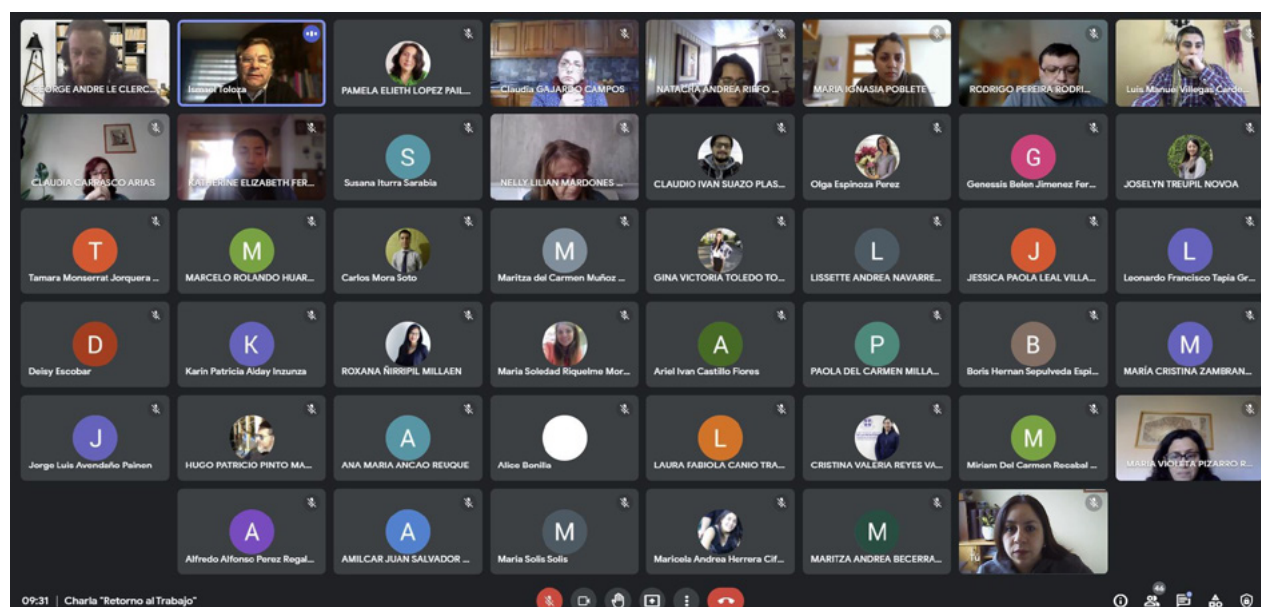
GEORGE ANDRE LE CLERC...
Ismael Toloza
PAMELA ELIETH LOPEZ PAIL...
Claudia GAJARDO CAMPOS
NATACHA ANDREA RIFFO ...
MARIA IGNASIA POBLETE ...
RODRIGO PEREIRA RODRI...
Luis Manuel Villegas Carde...

CLAUDIA CARRASCO ARIAS
KATHERINE ELIZABETH FER...
S
Susana Iturra Sarabia
NELLY LILIAN MARDONES ...
CLAUDIO IVAN SUAZO PLAS...
Olga Espinoza Perez
G
Genessis Belen Jimenez Fer...
JOSELYN TREUPIL NOVOA

T
Tamara Monserrat Jorquera ...
M
MARCELO ROLANDO HUAR...
Carlos Mora Soto
M
Maritza del Carmen Muñoz ...
GINA VICTORIA TOLEDO TO...
L
LISSETTE ANDREA NAVARRE...
J
JESSICA PAOLA LEAL VILLA...
L
Leonardo Francisco Tapia Gr...

D
Deisy Escobar
K
Karin Patricia Aiday Inzunza
ROXANA ÑIRRIPIL MILLAEN
Maria Soledad Riquelme Mor...
A
Ariel Ivan Castillo Flores
P
PAOLA DEL CARMEN MILLA...
B
Boris Hernan Sepulveda Espi...
M
MARÍA CRISTINA ZAMBRAN...

J
Jorge Luis Avendaño Painen
HUGO PATRICIO PINTO MA...
A
ANA MARIA ANCAO REUQUE
Alice Bonilla
L
LAURA FABIOLA CANIO TRA...
CRISTINA VALERIA REYES VA...
M
Miriam Del Carmen Recabal ...
MARIA VIOLETA PIZARRO R...

A
Alfredo Alfonso Perez Regal...
A
AMILCAR JUAN SALVADOR ...
M
Maria Solis Solis
Maricela Andrea Herrera Cif...
M
MARITZA ANDREA BECERRA...
Tú

09:31 | Charla "Retorno al Trabajo"
44